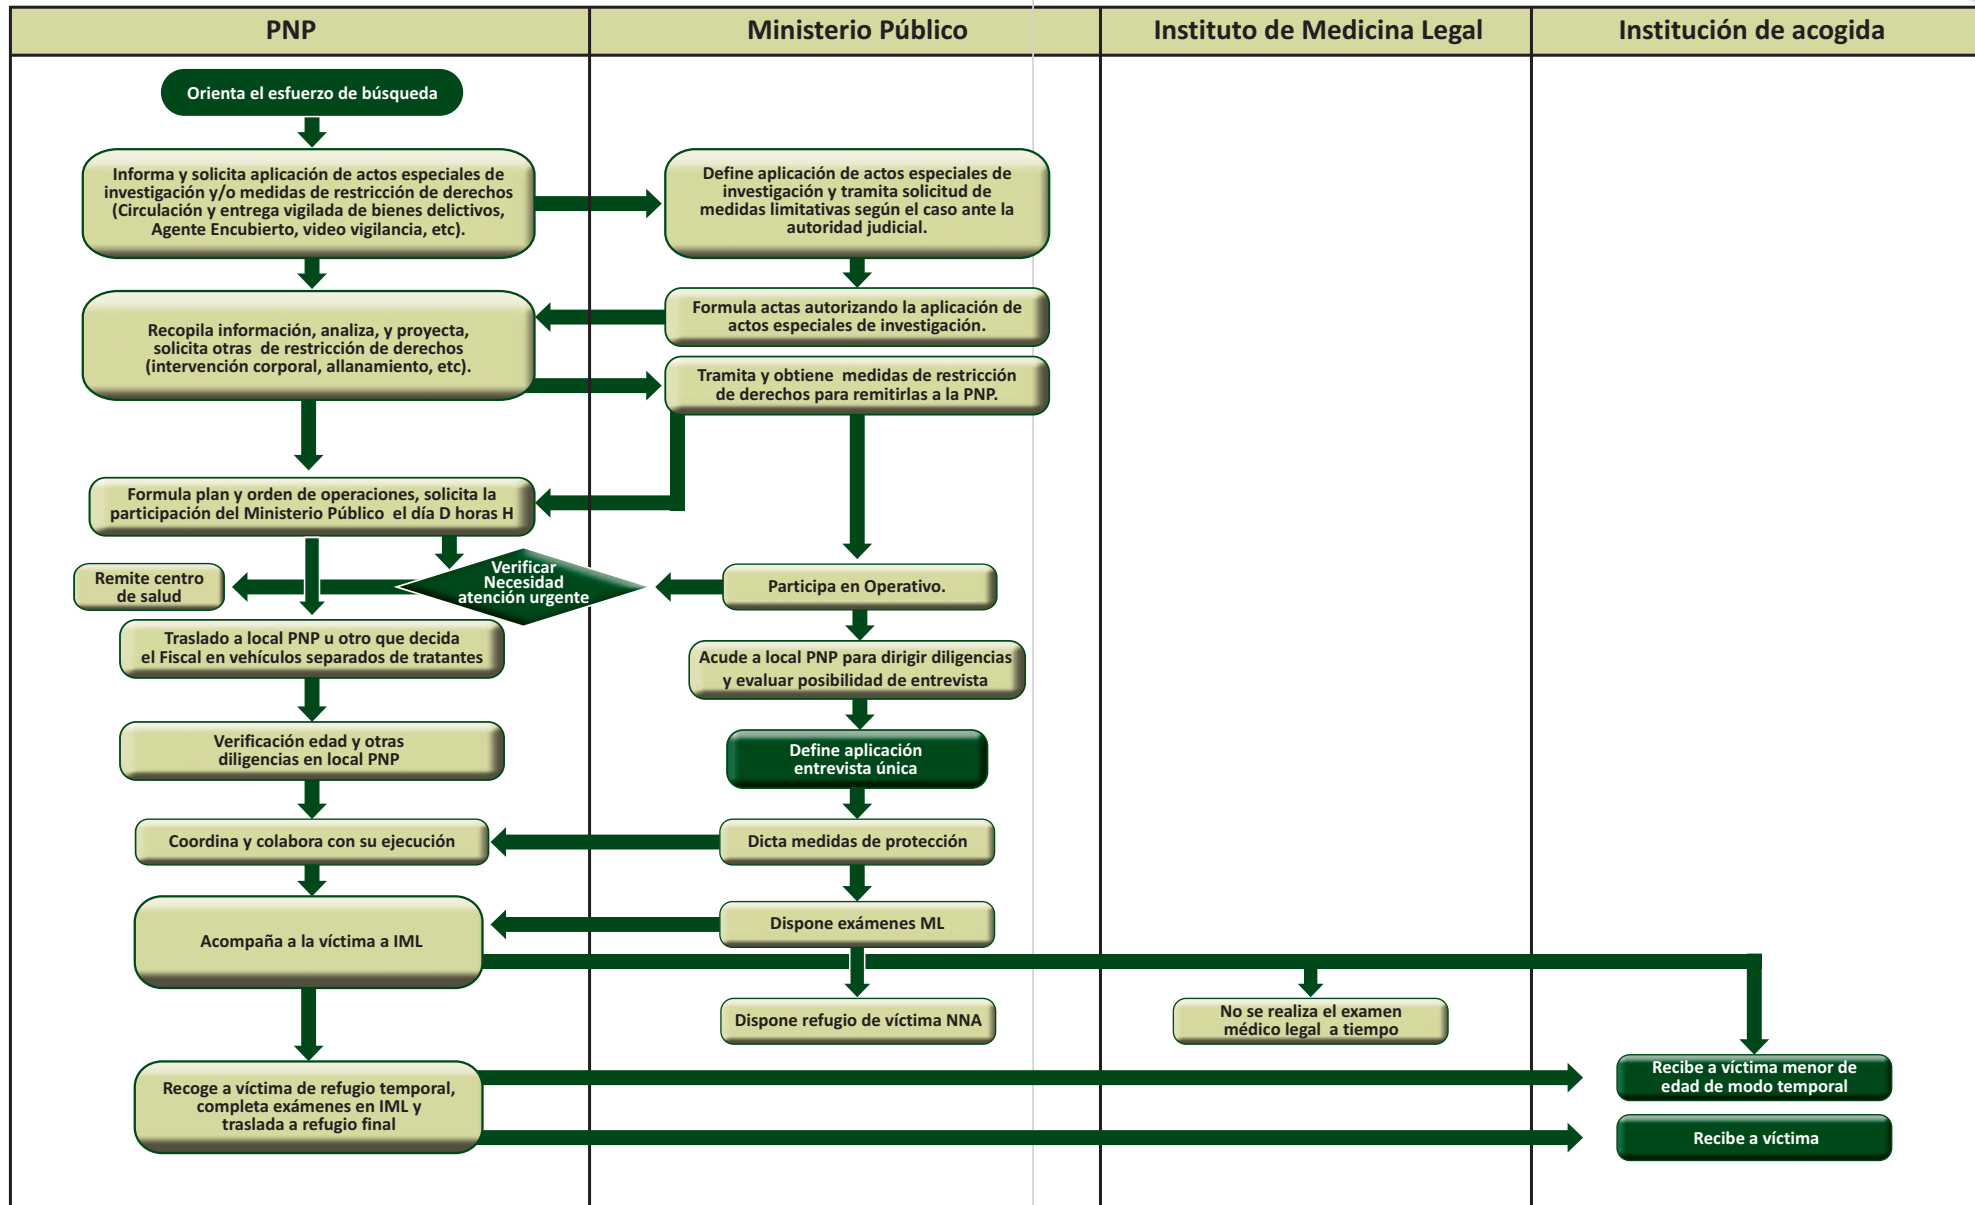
PNP

Ministerio Público

Instituto de Medicina Legal

Institución de acogida

Orienta el esfuerzo de búsqueda

Informa y solicita aplicación de actos especiales de investigación y/o medidas de restricción de derechos (Circulación y entrega vigilada de bienes delictivos, Agente Encubierto, video vigilancia, etc).

Define aplicación de actos especiales de investigación y tramita solicitud de medidas limitativas según el caso ante la autoridad judicial.

Formula actas autorizando la aplicación de actos especiales de investigación.

Recopila información, analiza, y proyecta, solicita otras de restricción de derechos (intervención corporal, allanamiento, etc).

Tramita y obtiene medidas de restricción de derechos para remitirlas a la PNP.

Formula plan y orden de operaciones, solicita la participación del Ministerio Público el día D horas H

Remite centro de salud

Verificar Necesidad atención urgente

Participa en Operativo.

Traslado a local PNP u otro que decida el Fiscal en vehículos separados de tratantes

Acude a local PNP para dirigir diligencias y evaluar posibilidad de entrevista

Verificación edad y otras diligencias en local PNP

Define aplicación entrevista única

Coordina y colabora con su ejecución

Dicta medidas de protección

Acompaña a la víctima a IML

Dispone exámenes ML

Dispone refugio de víctima NNA

No se realiza el examen médico legal a tiempo

Recoge a víctima de refugio temporal, completa exámenes en IML y traslada a refugio final

Recibe a víctima menor de edad de modo temporal

Recibe a víctima